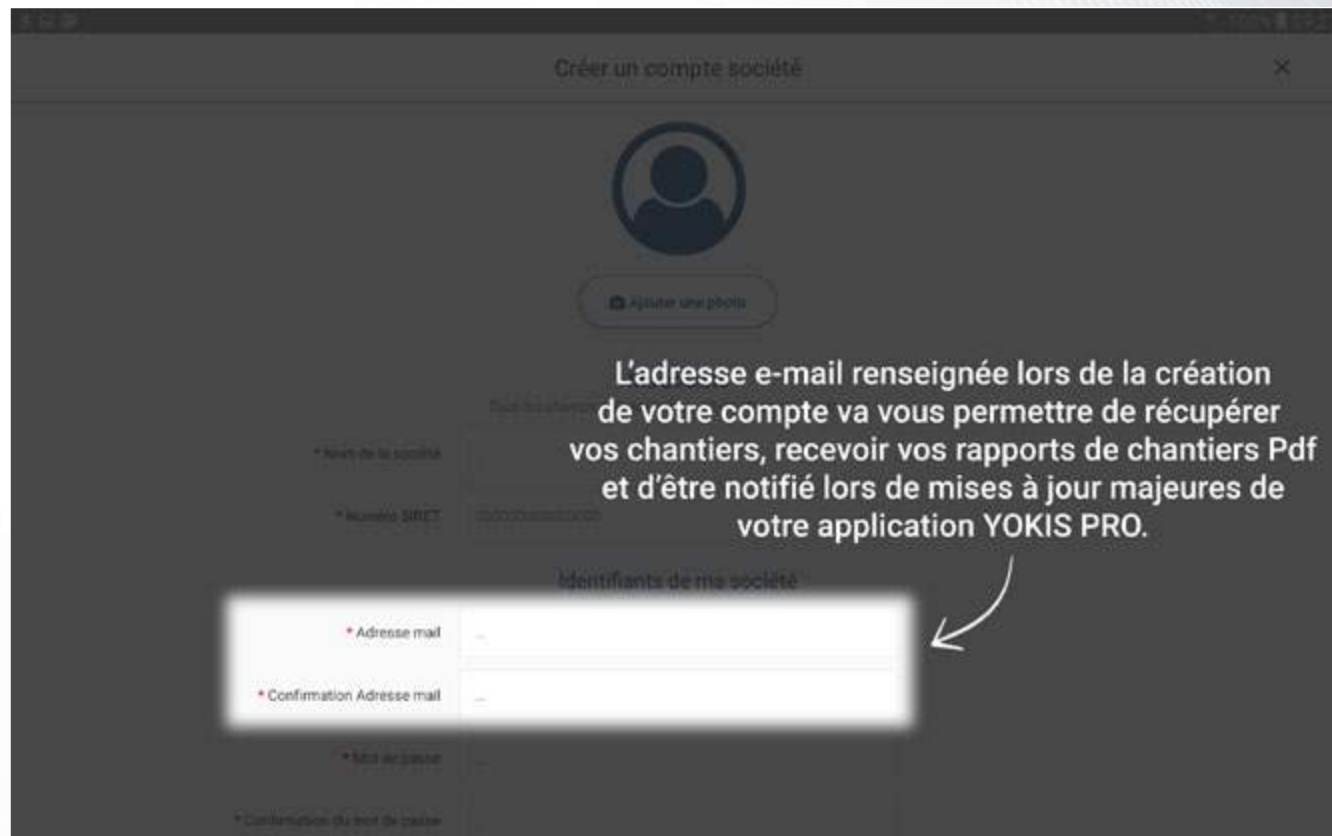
Créer un compte société

×

Ajouter une photo

L'adresse e-mail renseignée lors de la création de votre compte va vous permettre de récupérer vos chantiers, recevoir vos rapports de chantiers Pdf et d'être notifié lors de mises à jour majeures de votre application YOKIS PRO.

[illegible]

* Nom de la société

* Numéro SIRET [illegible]

Identifiants de ma société

* Adresse mail ...

* Confirmation Adresse mail ...

* Mot de passe ...

* Confirmation du mot de passe